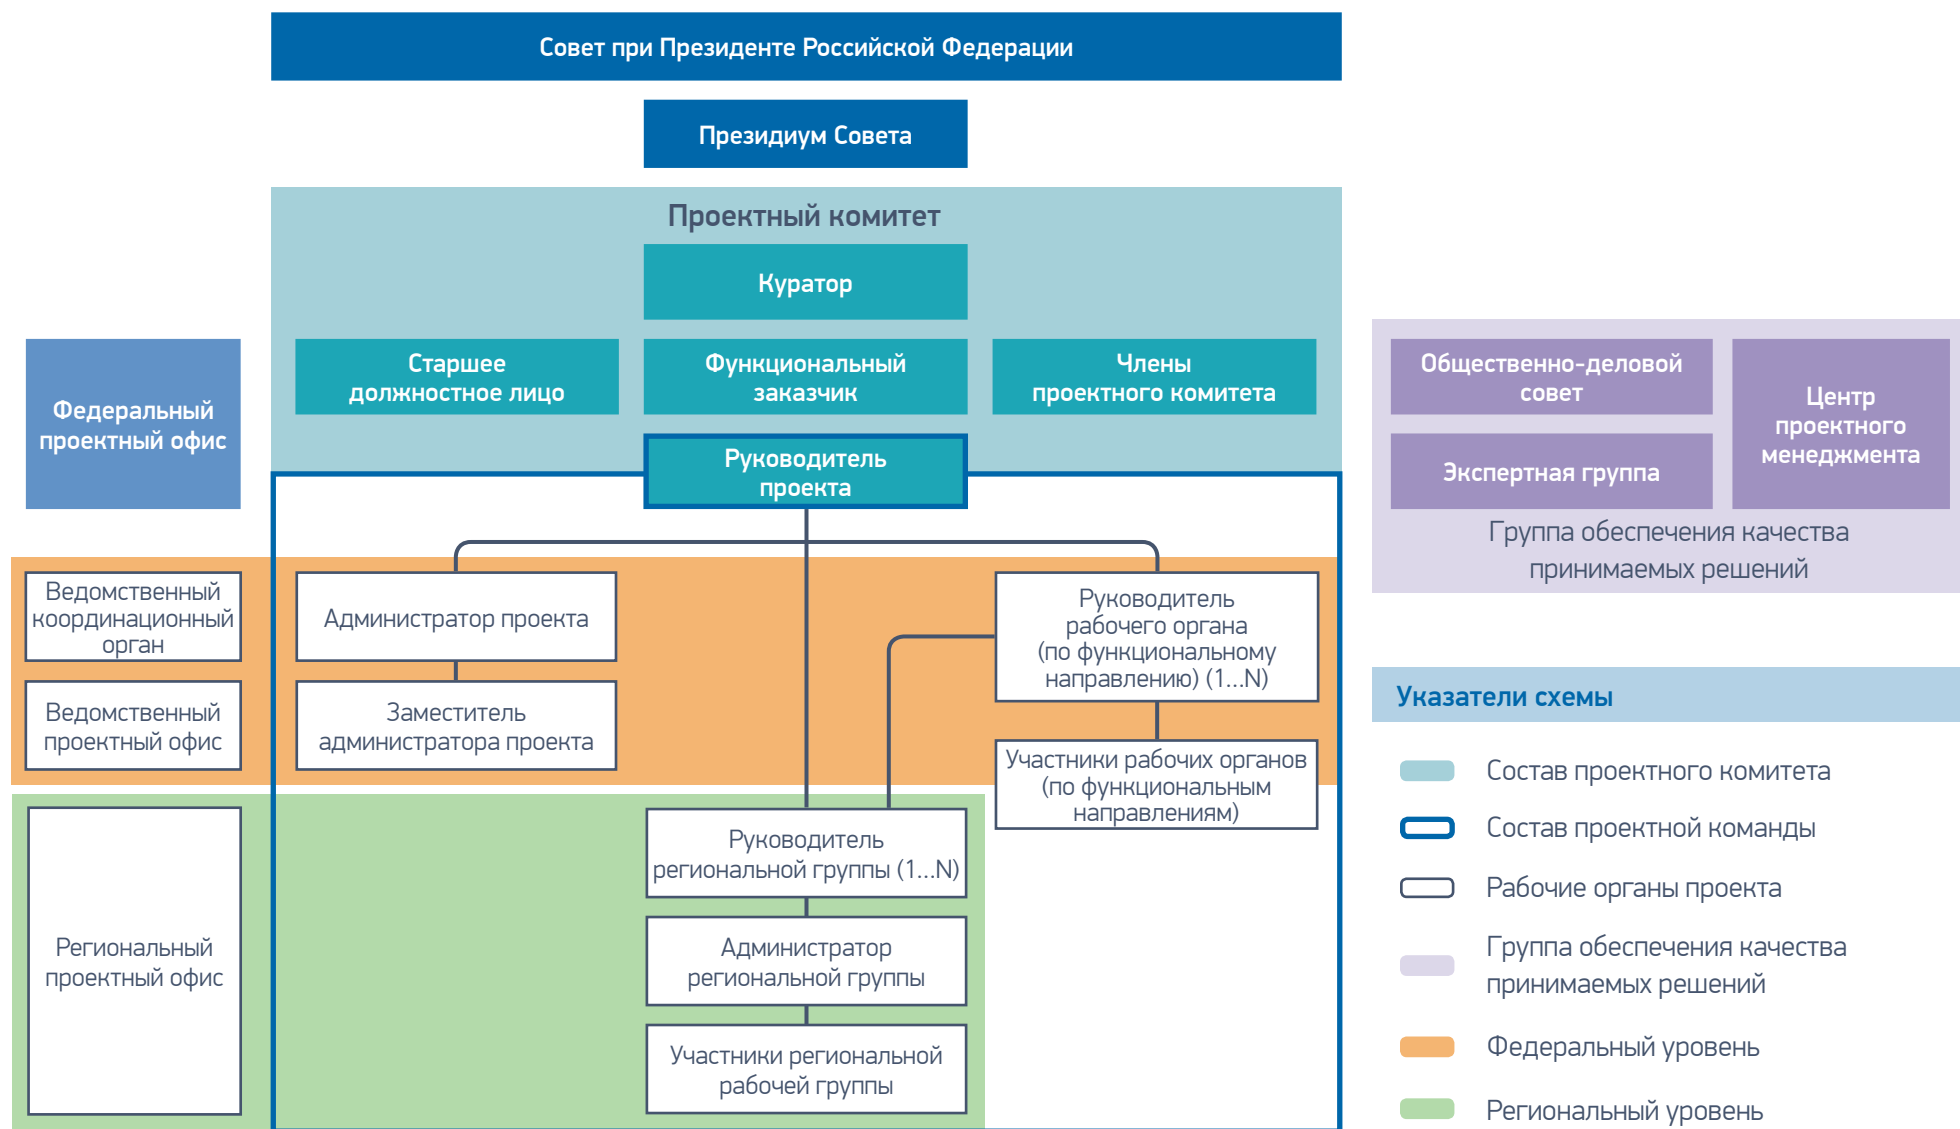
Совет при Президенте Российской Федерации

Президиум Совета

Проектный комитет

Куратор

Старшее должностное лицо

Функциональный заказчик

Члены проектного комитета

Федеральный проектный офис

Руководитель проекта

Общественно-деловой совет

Экспертная группа

Центр проектного менеджмента

Группа обеспечения качества принимаемых решений

Ведомственный координационный орган

Ведомственный проектный офис

Администратор проекта

Заместитель администратора проекта

Руководитель рабочего органа (по функциональному направлению) (1...N)

Участники рабочих органов (по функциональным направлениям)

Региональный проектный офис

Руководитель региональной группы (1...N)

Администратор региональной группы

Участники региональной рабочей группы

Указатели схемы

Состав проектного комитета

Состав проектной команды

Рабочие органы проекта

Группа обеспечения качества принимаемых решений

Федеральный уровень

Региональный уровень